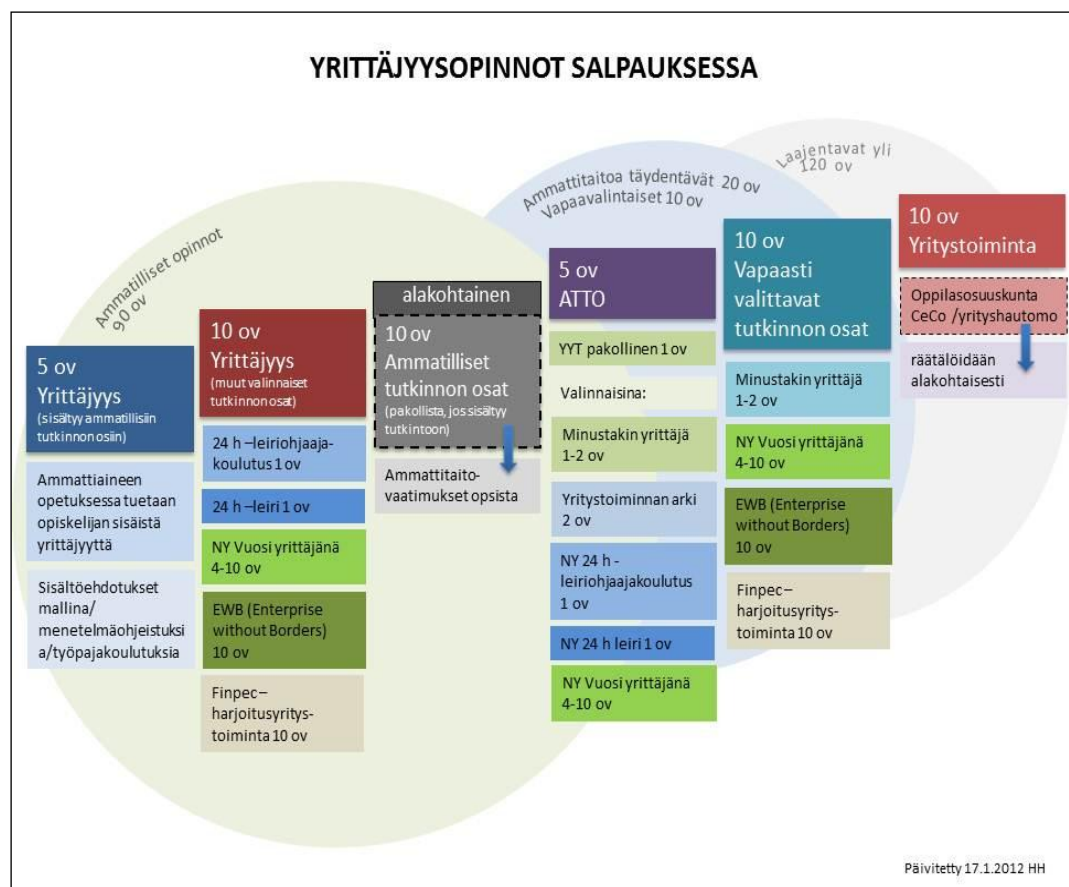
YRITTÄJYYSOPINNOT SALPAUKSESSA

Laajentavat yli 120 ov

Ammattitaitoa täydentävät 20 ov
Vapaavalintaiset 10 ov

Ammatilliset opinnot 90 ov

5 ov
Yrittäjyys
(sisältyy ammatillisiin tutkinnon osiin)

Ammattiaineen opetuksessa tuetaan opiskelijan sisäistä yrittäjyyttä

Sisältöehdotukset mallina/ menetelmäohjeistuksia/työpajakoulutuksia

10 ov
Yrittäjyys
(muut valinnaiset tutkinnon osat)

24 h –leiriohjaajakoulutus 1 ov

24 h –leiri 1 ov

NY Vuosi yrittäjänä 4-10 ov

EWB (Enterprise without Borders) 10 ov

Finpec – harjoitusyritystoiminta 10 ov

alakohtainen

10 ov
Ammatilliset tutkinnon osat
(pakollista, jos sisältyy tutkintoon)

Ammattitaitovaatimukset opsista

5 ov
ATTO

YYT pakollinen 1 ov

Valinnaisina:

Minustakin yrittäjä 1-2 ov

Yritystoiminnan arki 2 ov

NY 24 h - leiriohjaajakoulutus 1 ov

NY 24 h leiri 1 ov

NY Vuosi yrittäjänä 4-10 ov

10 ov
Vapaasti valittavat tutkinnon osat

Minustakin yrittäjä 1-2 ov

NY Vuosi yrittäjänä 4-10 ov

EWB (Enterprise without Borders) 10 ov

Finpec – harjoitusyritystoiminta 10 ov

10 ov
Yritystoiminta

Oppilasosuuskunta CeCo /yrityshautomo

räätälöidään alakohtaisesti

Päivitetty 17.1.2012 HH